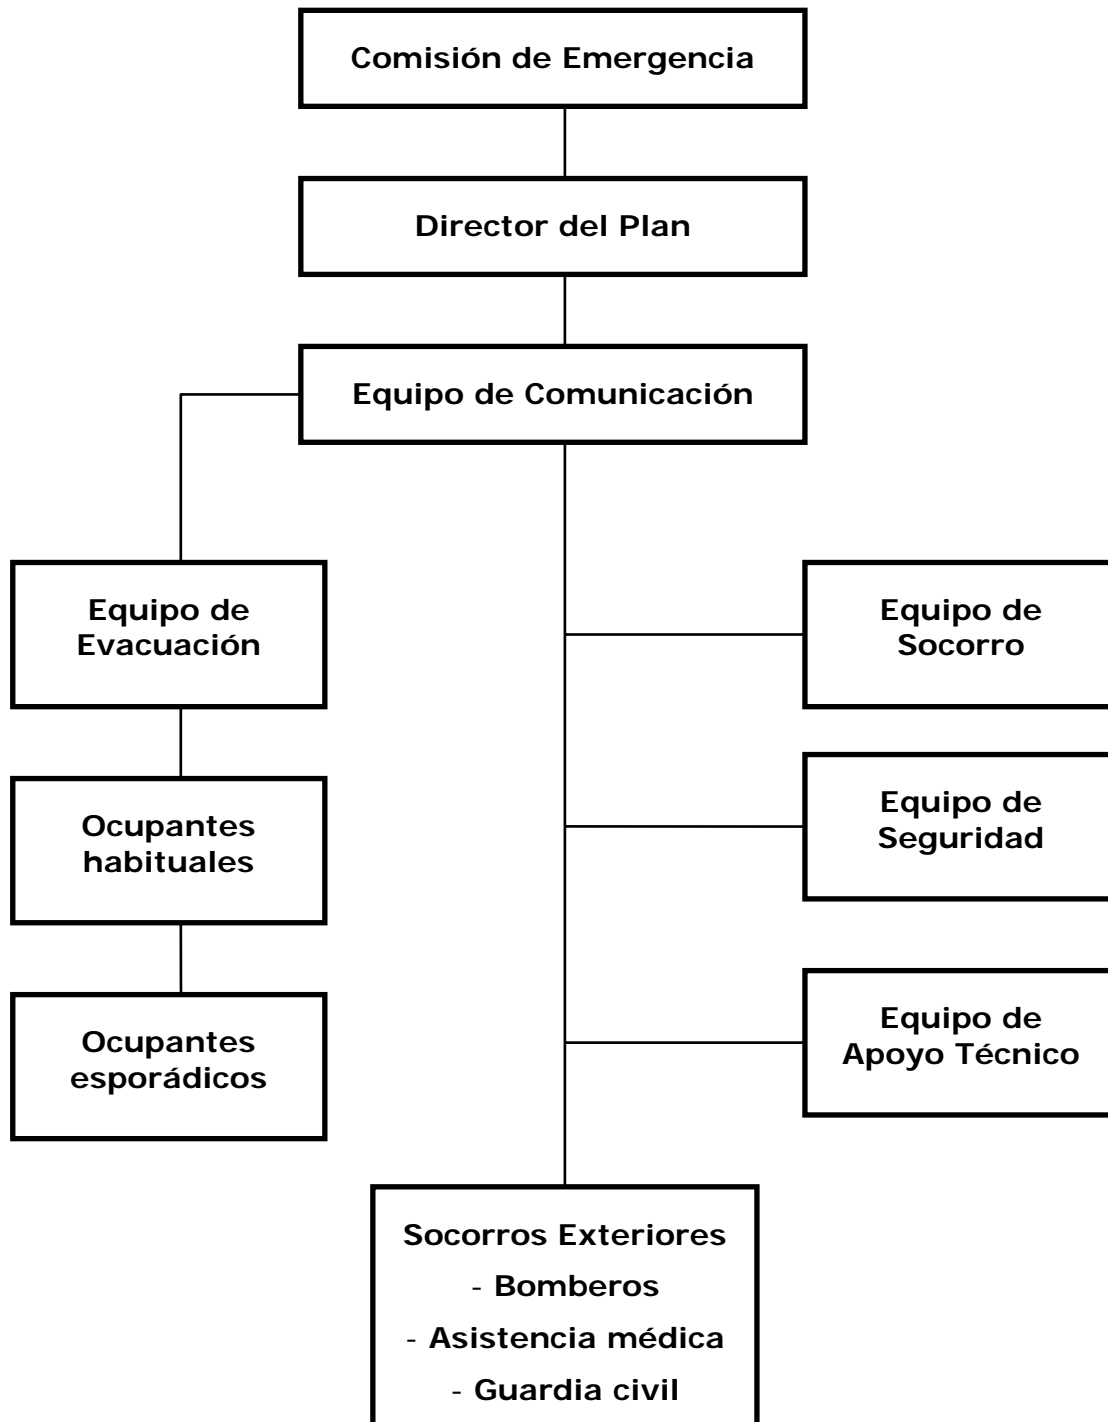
Comisión de Emergencia

Director del Plan

Equipo de Comunicación

Equipo de Evacuación

Ocupantes habituales

Ocupantes esporádicos

Equipo de Socorro

Equipo de Seguridad

Equipo de Apoyo Técnico

Socorros Exteriores
- Bomberos
- Asistencia médica
- Guardia civil